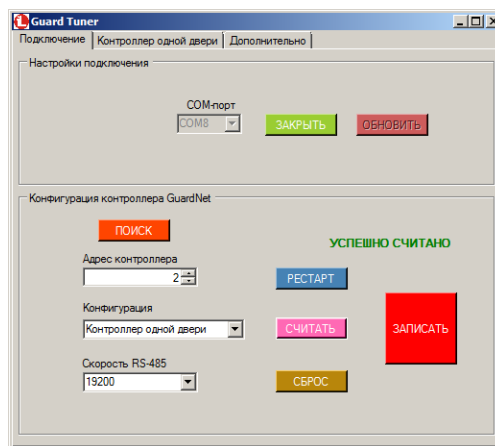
Guard Tuner

Подключение | Контроллер одной двери | Дополнительно

Настройки подключения

COM-порт

COM8

ЗАКРЫТЬ

ОБНОВИТЬ

Конфигурация контроллера GuardNet

ПОИСК

УСПЕШНО СЧИТАНО

Адрес контроллера

2

РЕСТАРТ

Конфигурация

Контроллер одной двери

СЧИТАТЬ

ЗАПИСАТЬ

Скорость RS-485

19200

СБРОС